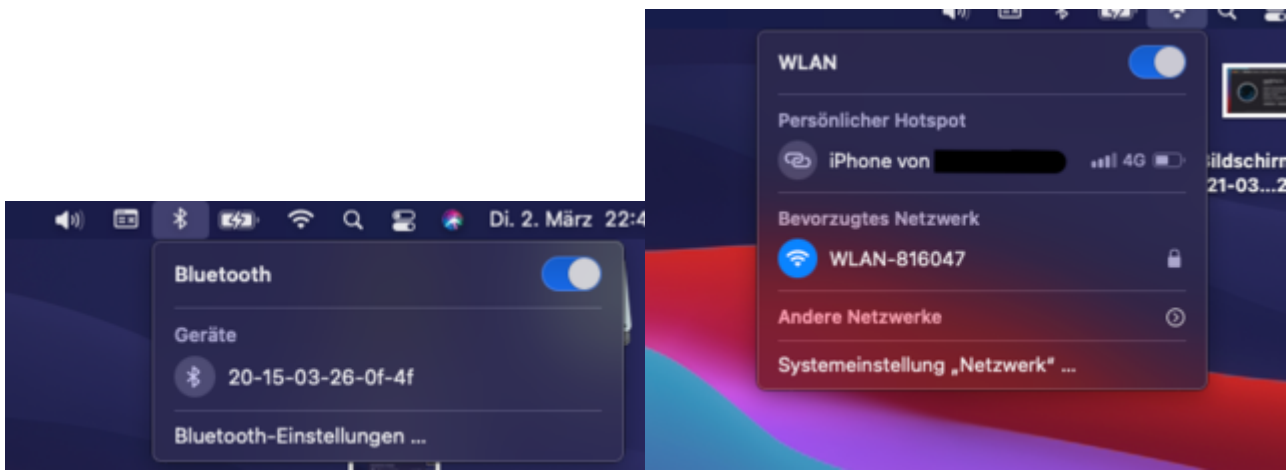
Di. 2. März 22:4

Bluetooth

Geräte

20-15-03-26-0f-4f

Bluetooth-Einstellungen ...

WLAN

Persönlicher Hotspot

iPhone von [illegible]

4G

Bevorzugtes Netzwerk

WLAN-816047

Andere Netzwerke

Systemeinstellung „Netzwerk“ ...

ildschirm
21-03...2